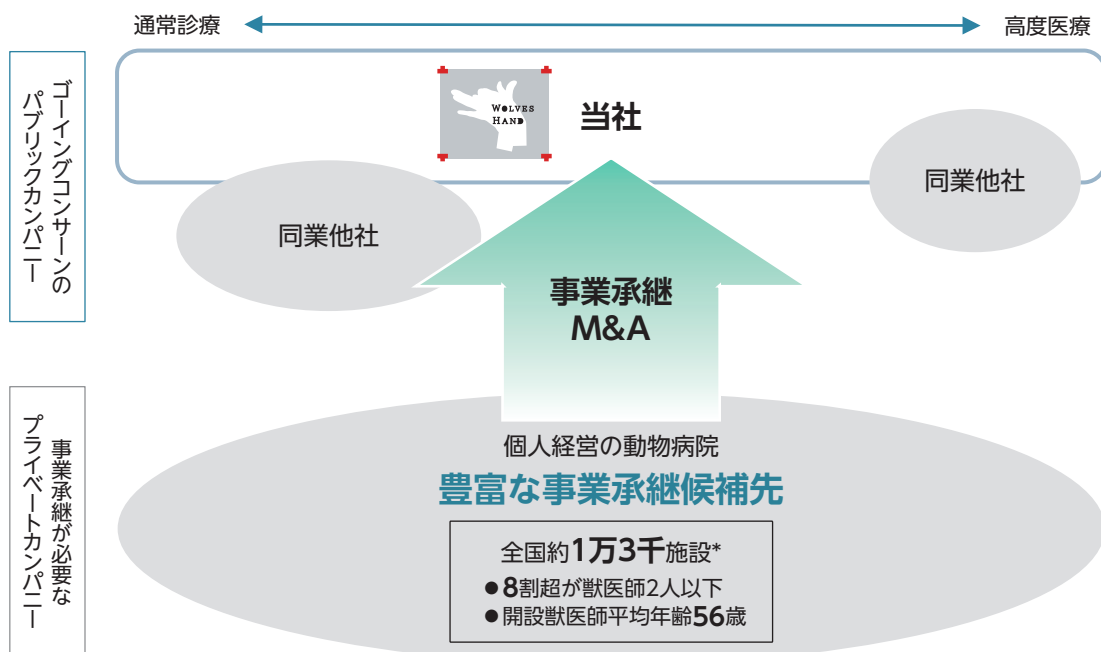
通常診療　高度医療

ゴーイングコンサーンのパブリックカンパニー

WOLVES HAND

当社

同業他社

同業他社

事業承継
M&A

事業承継が必要なプライベートカンパニー

個人経営の動物病院

豊富な事業承継候補先

全国約1万3千施設*
●8割超が獣医師2人以下
●開設獣医師平均年齢56歳